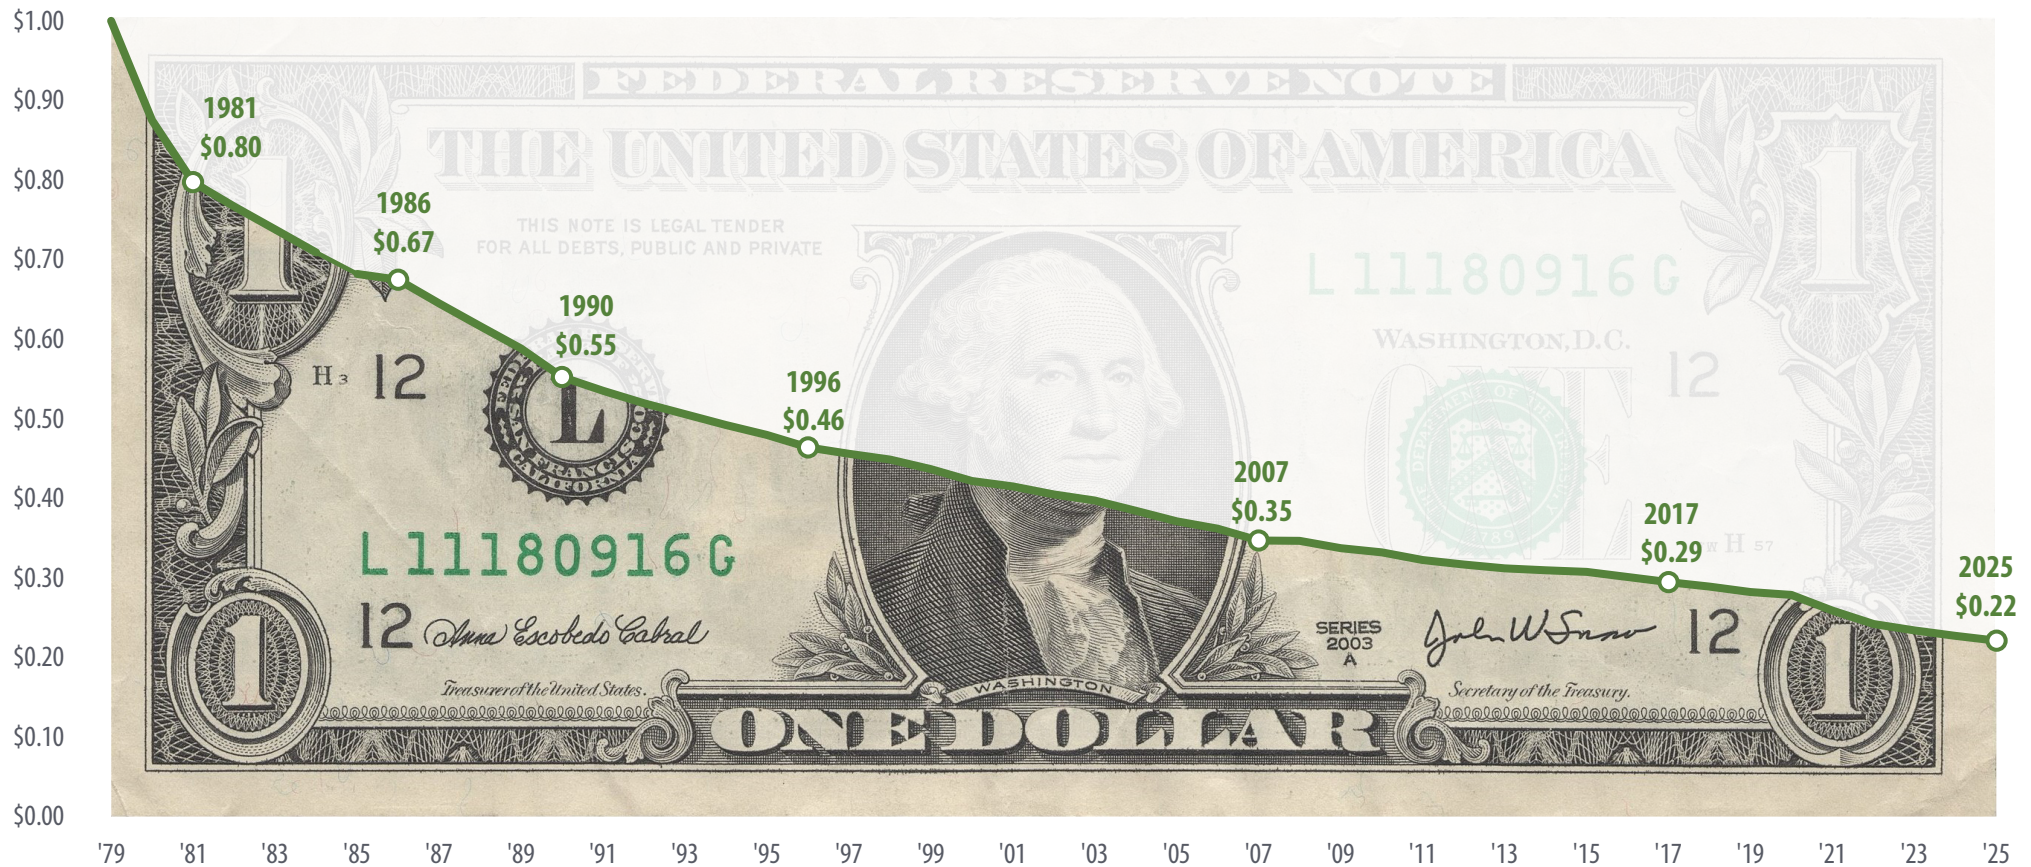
$1.00
$0.90
$0.80
$0.70
$0.60
$0.50
$0.40
$0.30
$0.20
$0.10
$0.00

FEDERAL RESERVE NOTE
THE UNITED STATES OF AMERICA
THIS NOTE IS LEGAL TENDER FOR ALL DEBTS, PUBLIC AND PRIVATE
L 11180916 G
WASHINGTON, D.C.
H 3 12
L
12
L 11180916 G
12 Anna Escobedo Cabral
Treasurer of the United States.
SERIES 2003 A
John W Snow
12
Secretary of the Treasury.
WASHINGTON
ONE DOLLAR
1
1

1981 $0.80
1986 $0.67
1990 $0.55
1996 $0.46
2007 $0.35
2017 $0.29
2025 $0.22

'79 '81 '83 '85 '87 '89 '91 '93 '95 '97 '99 '01 '03 '05 '07 '09 '11 '13 '15 '17 '19 '21 '23 '25